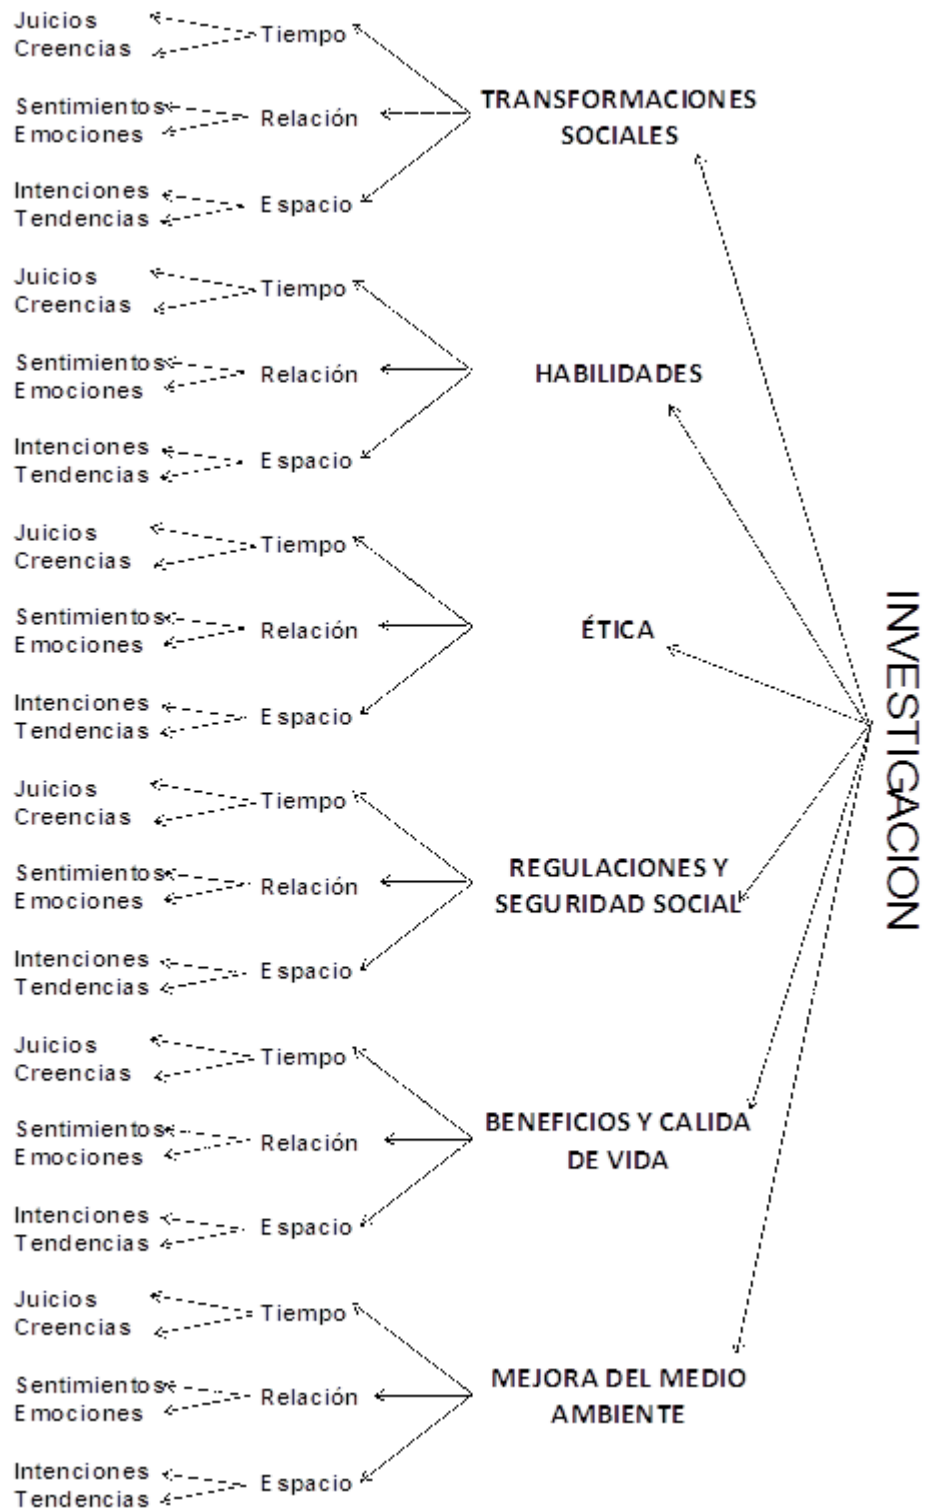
Juicios
Creencias
Tiempo
Sentimientos
Emociones
Relación
Intenciones
Tendencias
Espacio
TRANSFORMACIONES SOCIALES

Juicios
Creencias
Tiempo
Sentimientos
Emociones
Relación
Intenciones
Tendencias
Espacio
HABILIDADES

Juicios
Creencias
Tiempo
Sentimientos
Emociones
Relación
Intenciones
Tendencias
Espacio
ÉTICA

Juicios
Creencias
Tiempo
Sentimientos
Emociones
Relación
Intenciones
Tendencias
Espacio
REGULACIONES Y SEGURIDAD SOCIAL

Juicios
Creencias
Tiempo
Sentimientos
Emociones
Relación
Intenciones
Tendencias
Espacio
BENEFICIOS Y CALIDA DE VIDA

Juicios
Creencias
Tiempo
Sentimientos
Emociones
Relación
Intenciones
Tendencias
Espacio
MEJORA DEL MEDIO AMBIENTE

INVESTIGACION